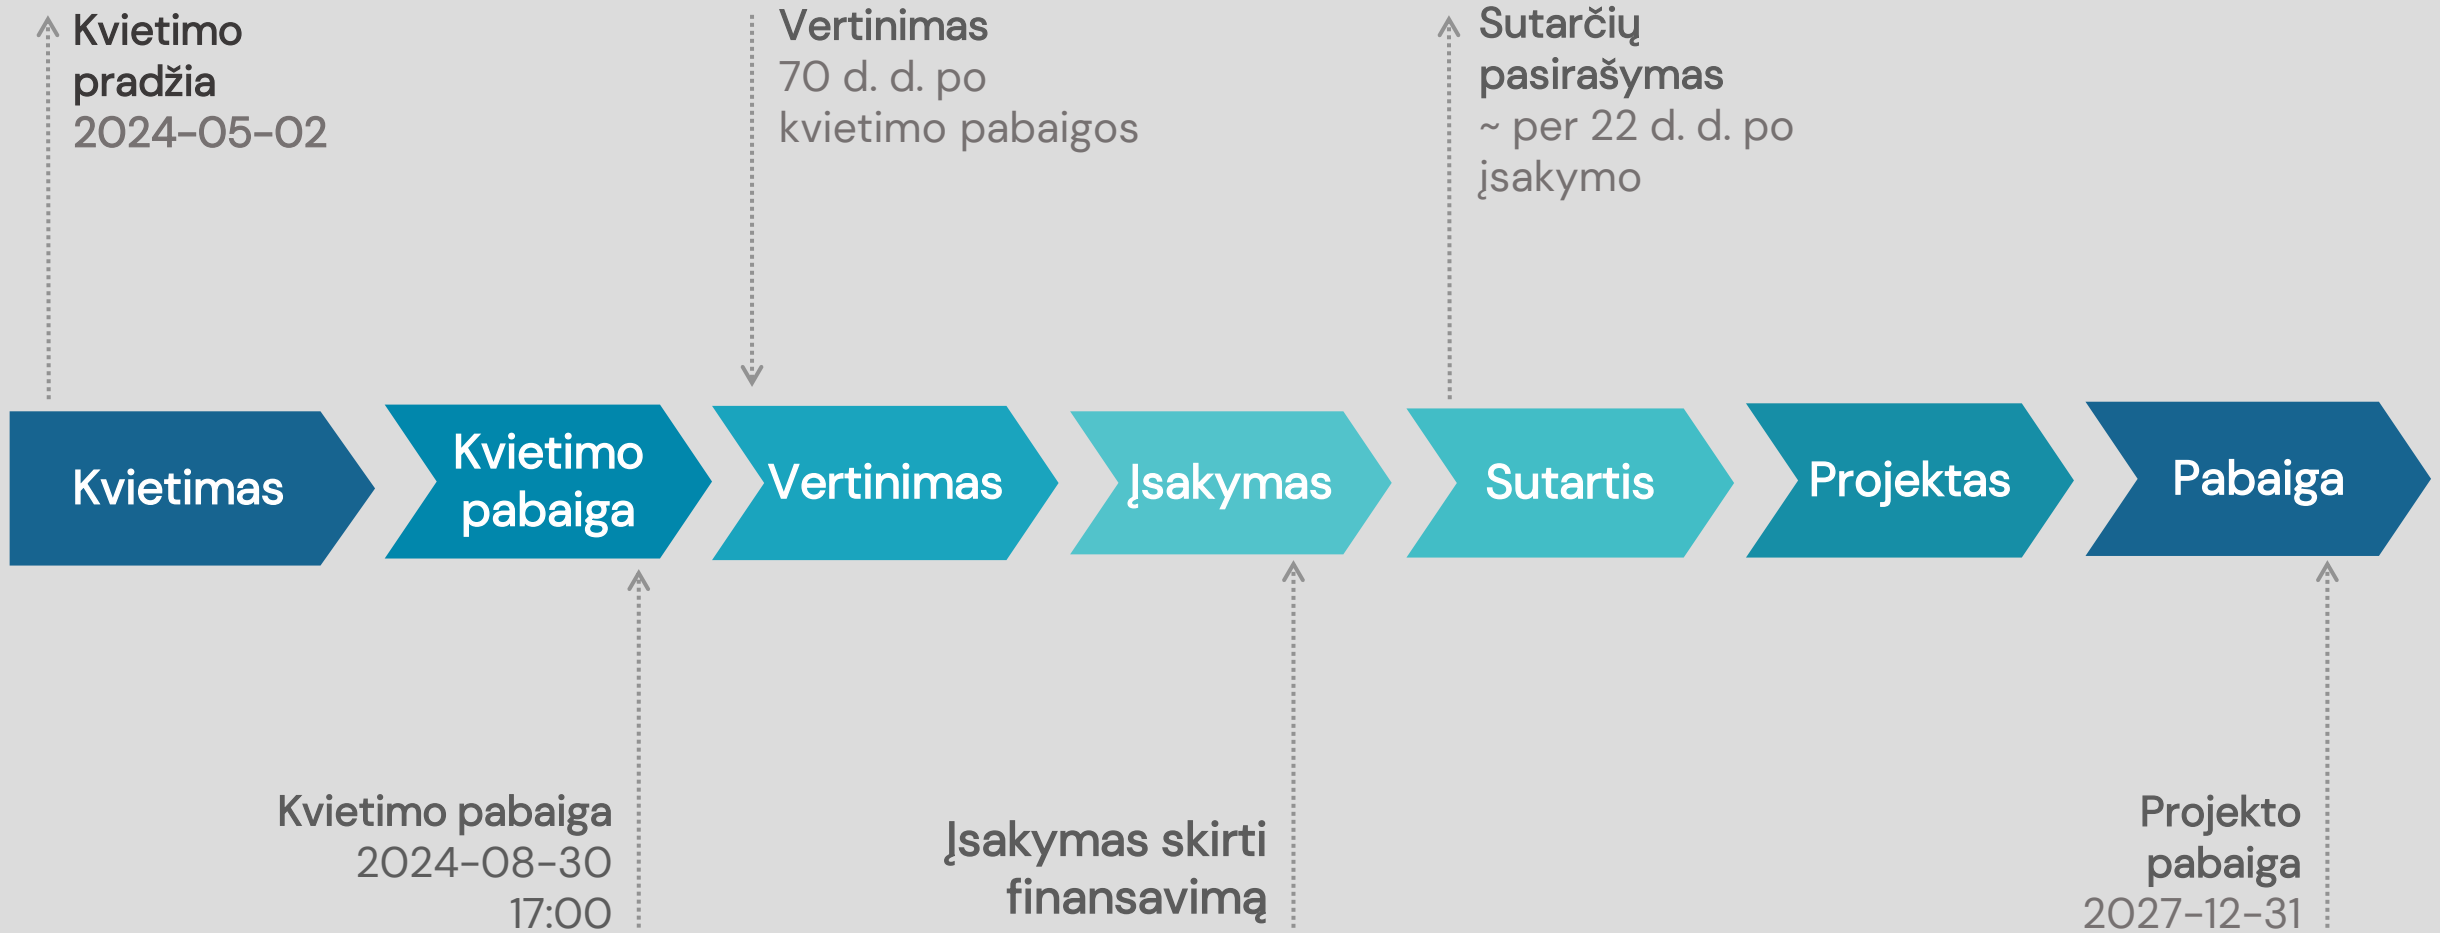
Kvietimo pradžia
2024-05-02

Vertinimas
70 d. d. po kvietimo pabaigos

Sutarčių pasirašymas
~ per 22 d. d. po įsakymo

Kvietimas

Kvietimo pabaiga

Vertinimas

Įsakymas

Sutartis

Projektas

Pabaiga

Kvietimo pabaiga
2024-08-30
17:00

Įsakymas skirti finansavimą

Projekto pabaiga
2027-12-31